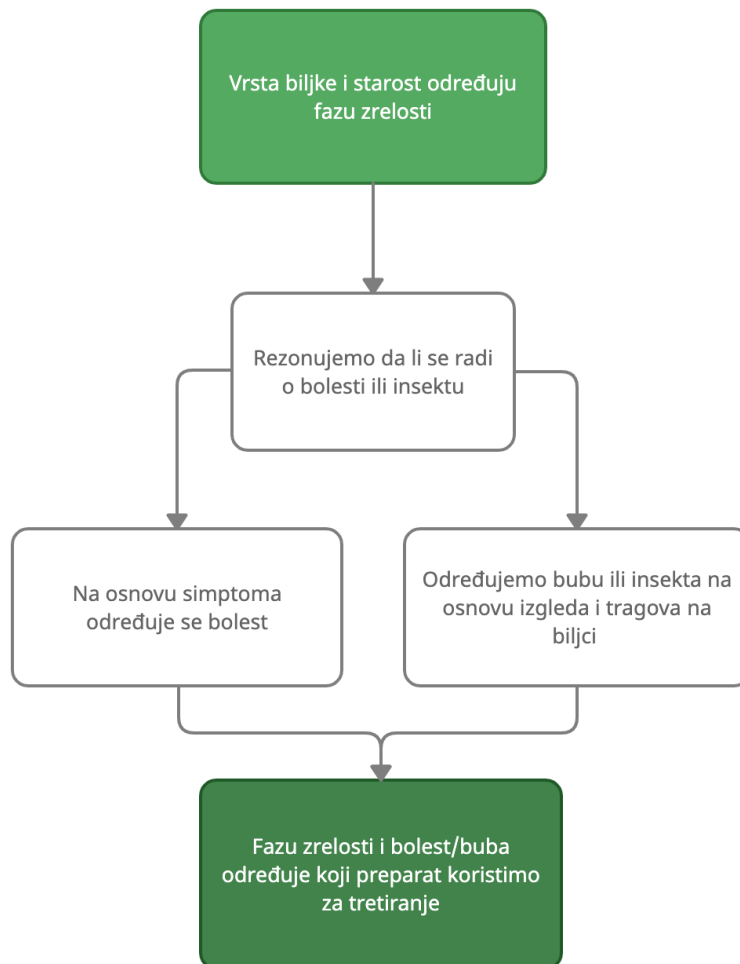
Vrsta biljke i starost određuju fazu zrelosti

Rezonujemo da li se radi o bolesti ili insektu

Na osnovu simptoma određuje se bolest

Određujemo bubu ili insekta na osnovu izgleda i tragova na biljci

Fazu zrelosti i bolest/buba određuje koji preparat koristimo za tretiranje